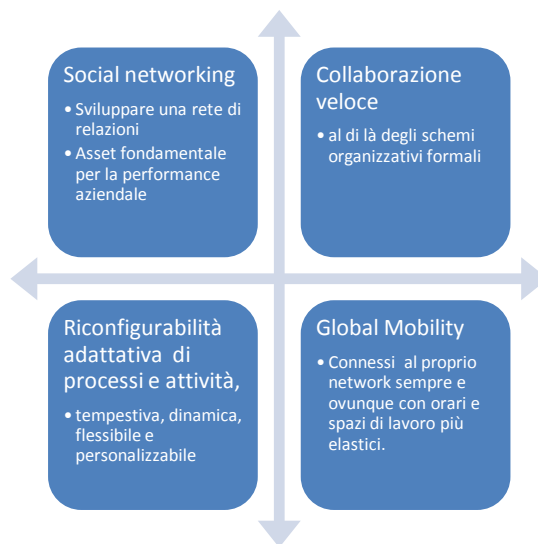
Social networking

- Sviluppare una rete di relazioni
- Asset fondamentale per la performance aziendale

Collaborazione veloce

- al di là degli schemi organizzativi formali

Riconfigurabilità adattativa di processi e attività,

- tempestiva, dinamica, flessibile e personalizzabile

Global Mobility

- Connessi al proprio network sempre e ovunque con orari e spazi di lavoro più elastici.